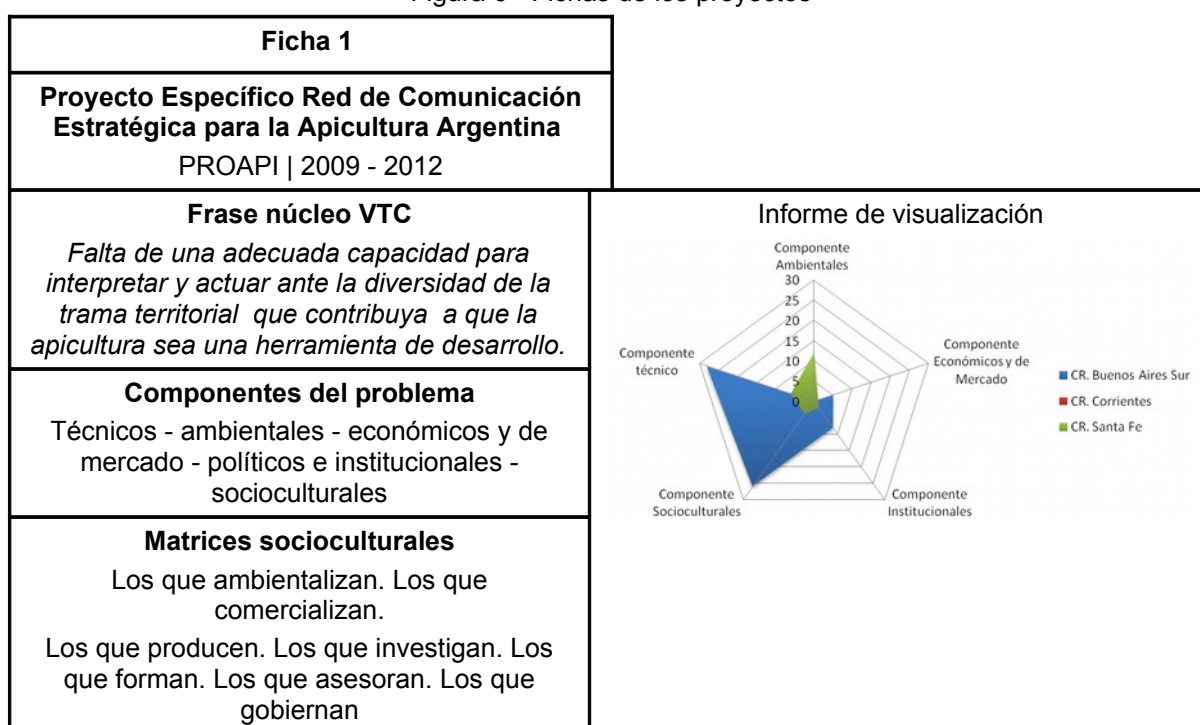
Figura 6 - Fichas de los proyectos

Ficha 1

Proyecto Específico Red de Comunicación Estratégica para la Apicultura Argentina

PROAPI | 2009 - 2012

Frase núcleo VTC

Falta de una adecuada capacidad para interpretar y actuar ante la diversidad de la trama territorial que contribuya a que la apicultura sea una herramienta de desarrollo.

Componentes del problema

Técnicos - ambientales - económicos y de mercado - políticos e institucionales - socioculturales

Matrices socioculturales

Los que ambientalizan. Los que comercializan.

Los que producen. Los que investigan. Los que forman. Los que asesoran. Los que gobiernan

Informe de visualización

Componente Ambientales

30
25
20
15
10
5
0

Componente Económicos y de Mercado

Componente Institucionales

Componente Socioculturales

Componente técnico

CR. Buenos Aires Sur
CR. Corrientes
CR. Santa Fe